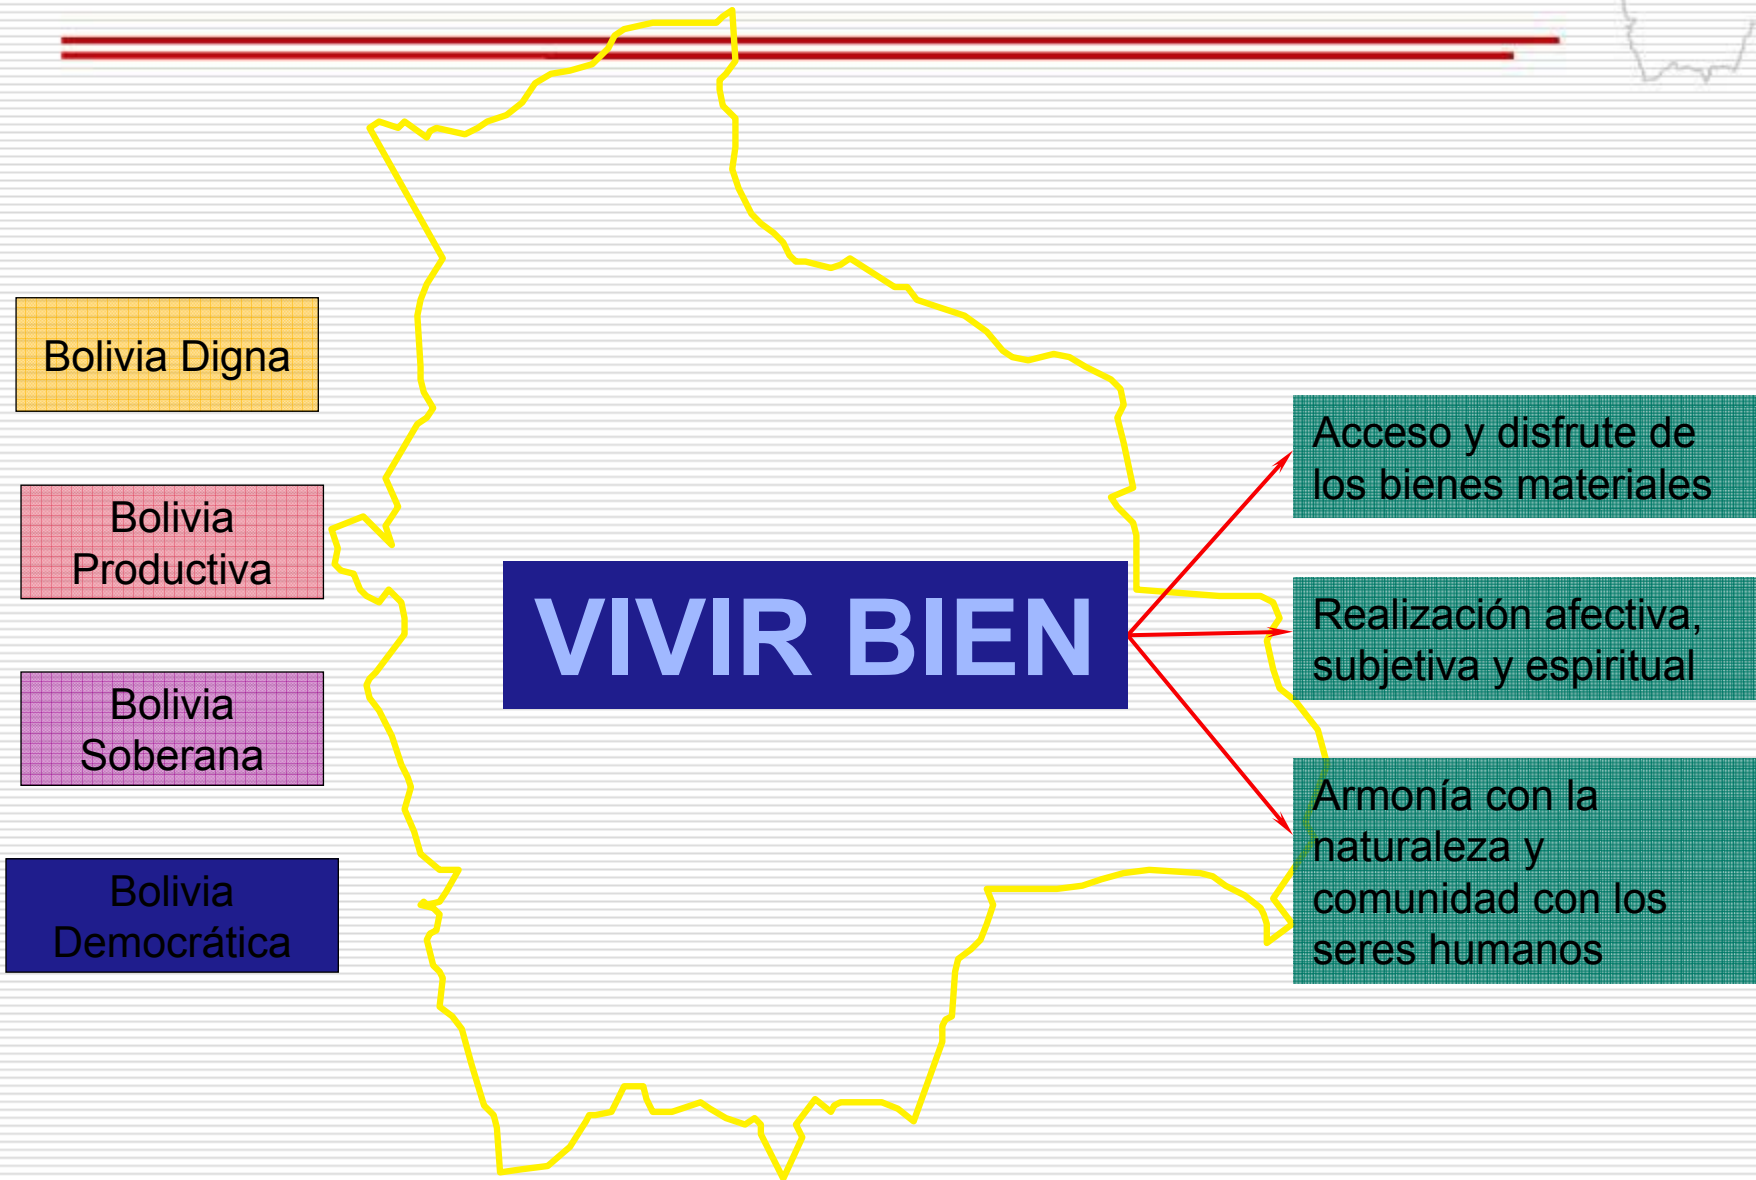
Bolivia Digna

Bolivia Productiva

Bolivia Soberana

Bolivia Democrática

VIVIR BIEN

Acceso y disfrute de los bienes materiales

Realización afectiva, subjetiva y espiritual

Armonía con la naturaleza y comunidad con los seres humanos